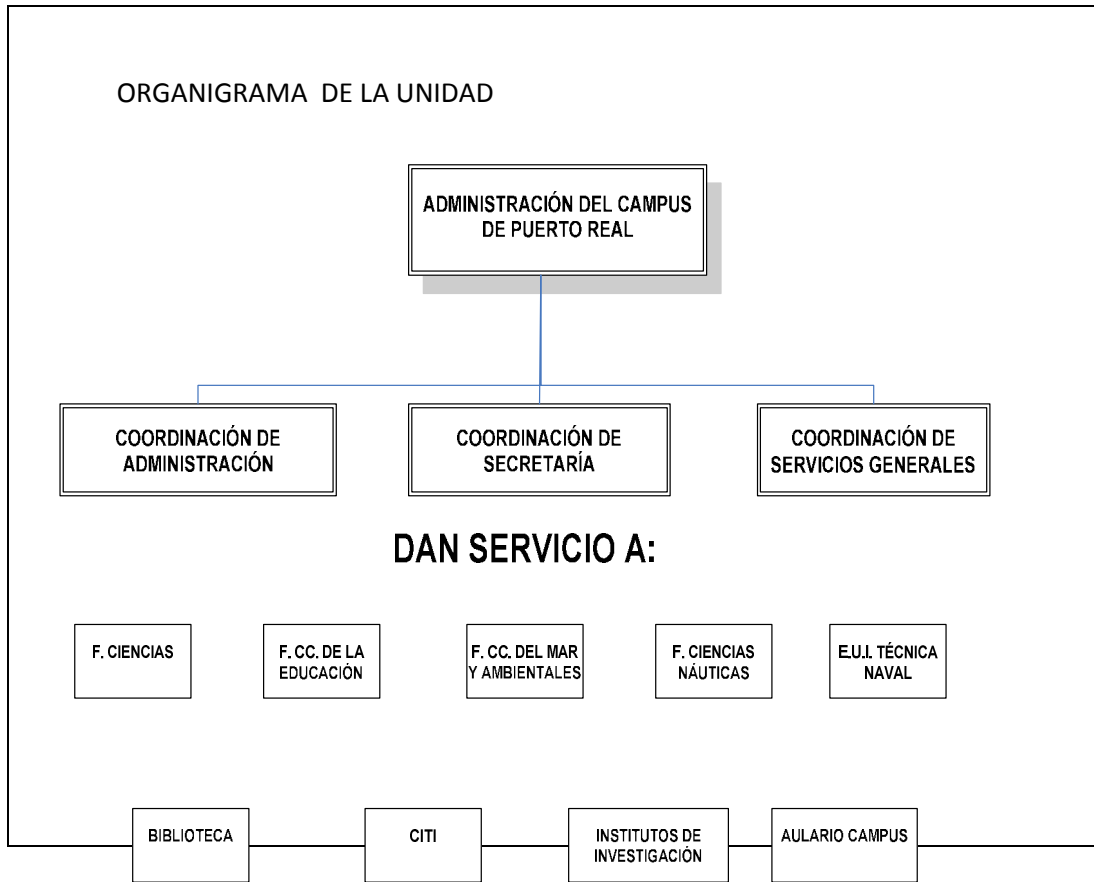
ORGANIGRAMA DE LA UNIDAD

ADMINISTRACIÓN DEL CAMPUS DE PUERTO REAL

COORDINACIÓN DE ADMINISTRACIÓN

COORDINACIÓN DE SECRETARÍA

COORDINACIÓN DE SERVICIOS GENERALES

DAN SERVICIO A:

F. CIENCIAS

F. CC. DE LA EDUCACIÓN

F. CC. DEL MAR Y AMBIENTALES

F. CIENCIAS NÁUTICAS

E.U.I. TÉCNICA NAVAL

BIBLIOTECA

CITI

INSTITUTOS DE INVESTIGACIÓN

AULARIO CAMPUS